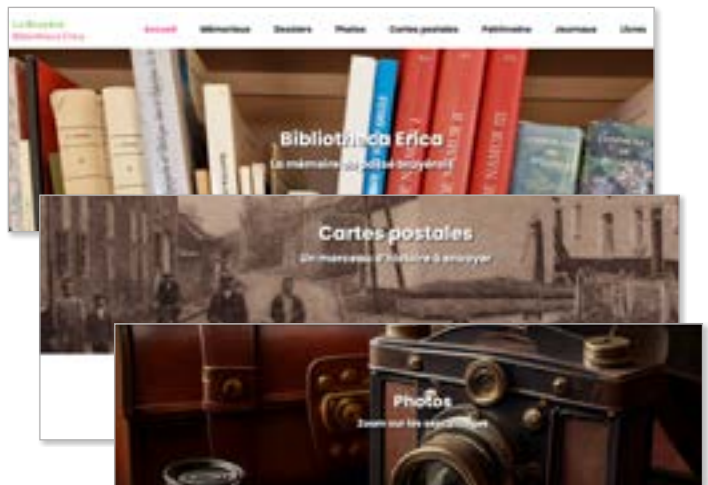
La Bruyère
Bibliothèque Erica

Accueil
Mémoriaux
Dossiers
Photos
Cartes postales
Patrimoine
Journaux
Livres

Bibliothèque Erica
La mémoire de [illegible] bruyérois

Cartes postales
Un morceau d'histoire à envoyer

Photos
Zoom sur les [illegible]